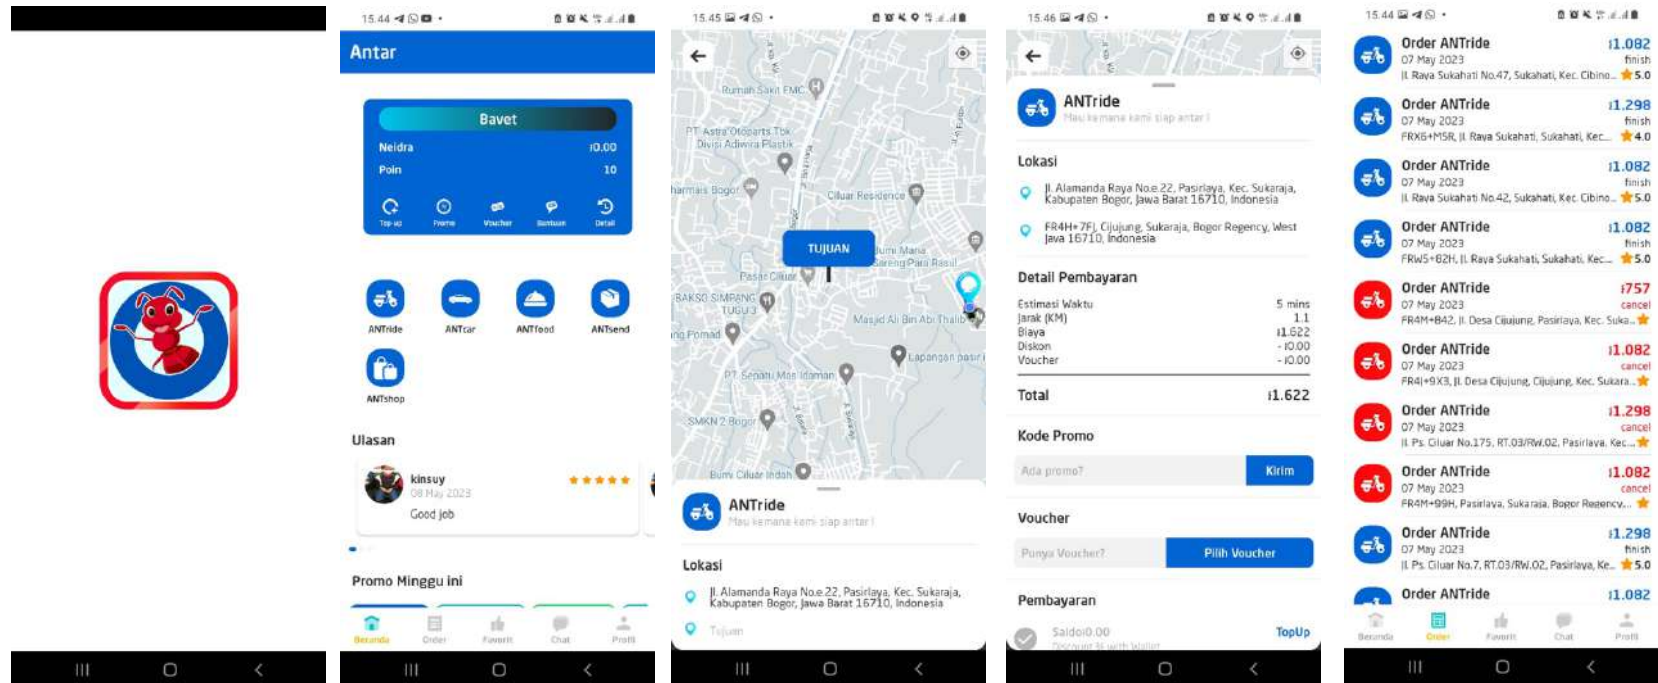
15.44

Antar

Bavet
Neidra ı0.00
Poin 10
Top up Promo Voucher Bantuan Detail

ANTride ANTcar ANTfood ANTsend
ANTshop

Ulasan
kinsuy
08 May 2023
Good job

Promo Minggu ini

Beranda Order Favorit Chat Profil

15.45

Rumah Sakit EMC
PT Astra Otoparts Tbk Divisi Adiwira Plastik
harmais Bogor
Ciluar Residence
TUJUAN
Pasar Ciluar
BAKSO SIMPANG TUGU 3
Masjid Ali Bin Abi Thalib
Lapangan pasir
PT Sepatu Mas Idaman
SMKN 2 Bogor
Bumi Ciluar Indah

ANTride
Mau kemana kami siap antar !

Lokasi
Jl. Alamanda Raya No.e.22, Pasirlaya, Kec. Sukaraja, Kabupaten Bogor, Jawa Barat 16710, Indonesia
Tujuan

15.46

ANTride
Mau kemana kami siap antar !

Lokasi
Jl. Alamanda Raya No.e.22, Pasirlaya, Kec. Sukaraja, Kabupaten Bogor, Jawa Barat 16710, Indonesia
FR4H+7FJ, Cijujung, Sukaraja, Bogor Regency, West Java 16710, Indonesia

Detail Pembayaran
| Estimasi Waktu | 5 mins |
| Jarak (KM) | 1.1 |
| Biaya | ı1.622 |
| Diskon | - ı0.00 |
| Voucher | - ı0.00 |
Total ı1.622

Kode Promo
Ada promo? Kirim

Voucher
Punya Voucher? Pilih Voucher

Pembayaran
Saldoı0.00 TopUp

15.44

Order ANTride ı1.082
07 May 2023 finish
Jl. Raya Sukahati No.47, Sukahati, Kec. Cibino... 5.0

Order ANTride ı1.298
07 May 2023 finish
FRX6+M5R, Jl. Raya Sukahati, Sukahati, Kec... 4.0

Order ANTride ı1.082
07 May 2023 finish
Jl. Raya Sukahati No.42, Sukahati, Kec. Cibino... 5.0

Order ANTride ı1.082
07 May 2023 finish
FRW5+62H, Jl. Raya Sukahati, Sukahati, Kec... 5.0

Order ANTride ı757
07 May 2023 cancel
FR4M+842, Jl. Desa Cijujung, Pasirlaya, Kec. Suka...

Order ANTride ı1.082
07 May 2023 cancel
FR4J+9X3, Jl. Desa Cijujung, Cijujung, Kec. Sukara...

Order ANTride ı1.298
07 May 2023 cancel
Jl. Ps. Ciluar No.175, RT.03/RW.02, Pasirlaya, Kec...

Order ANTride ı1.082
07 May 2023 cancel
FR4M+99H, Pasirlaya, Sukaraja, Bogor Regency,...

Order ANTride ı1.298
07 May 2023 finish
Jl. Ps. Ciluar No.7, RT.03/RW.02, Pasirlaya, Ke... 5.0

Order ANTride ı1.082

Beranda Order Favorit Chat Profil